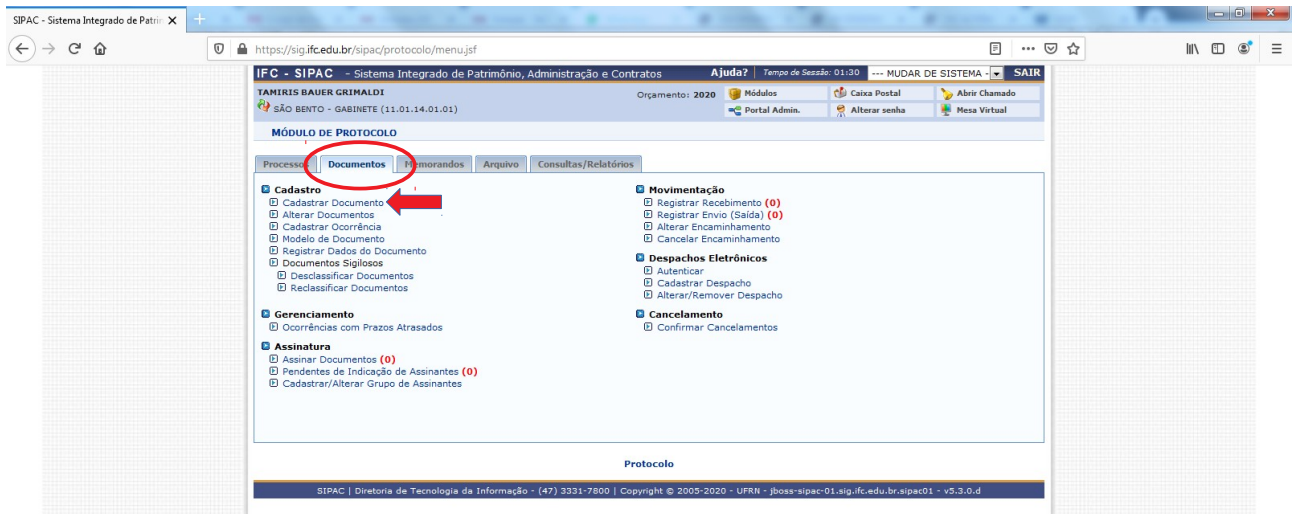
SIPAC - Sistema Integrado de Patrin ✕

https://sig.ifc.edu.br/sipac/protocolo/menu.jsf

IFC - SIPAC - Sistema Integrado de Patrimônio, Administração e Contratos  Ajuda?  Tempo de Sessão: 01:30  --- MUDAR DE SISTEMA ---  SAIR

TAMIRIS BAUER GRIMALDI
SÃO BENTO - GABINETE (11.01.14.01.01)
Orçamento: 2020  Módulos  Caixa Postal  Abrir Chamado  Portal Admin.  Alterar senha  Mesa Virtual

MÓDULO DE PROTOCOLO

Processos  Documentos  Memorandos  Arquivo  Consultas/Relatórios

Cadastro
Cadastrar Documento
Alterar Documentos
Cadastrar Ocorrência
Modelo de Documento
Registrar Dados do Documento
Documentos Sigilosos
Desclassificar Documentos
Reclassificar Documentos

Gerenciamento
Ocorrências com Prazos Atrasados

Assinatura
Assinar Documentos (0)
Pendentes de Indicação de Assinantes (0)
Cadastrar/Alterar Grupo de Assinantes

Movimentação
Registrar Recebimento (0)
Registrar Envio (Saída) (0)
Alterar Encaminhamento
Cancelar Encaminhamento

Despachos Eletrônicos
Autenticar
Cadastrar Despacho
Alterar/Remover Despacho

Cancelamento
Confirmar Cancelamentos

Protocolo

SIPAC | Diretoria de Tecnologia da Informação - (47) 3331-7800 | Copyright © 2005-2020 - UFRN - jboss-sipac-01.sig.ifc.edu.br.sipac01 - v5.3.0.d